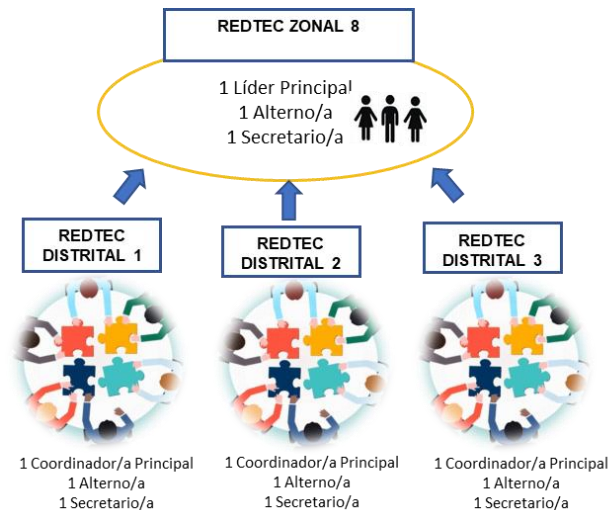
REDTEC ZONAL 8

1 Líder Principal
1 Alterno/a
1 Secretario/a

REDTEC DISTRITAL 1

1 Coordinador/a Principal
1 Alterno/a
1 Secretario/a

REDTEC DISTRITAL 2

1 Coordinador/a Principal
1 Alterno/a
1 Secretario/a

REDTEC DISTRITAL 3

1 Coordinador/a Principal
1 Alterno/a
1 Secretario/a